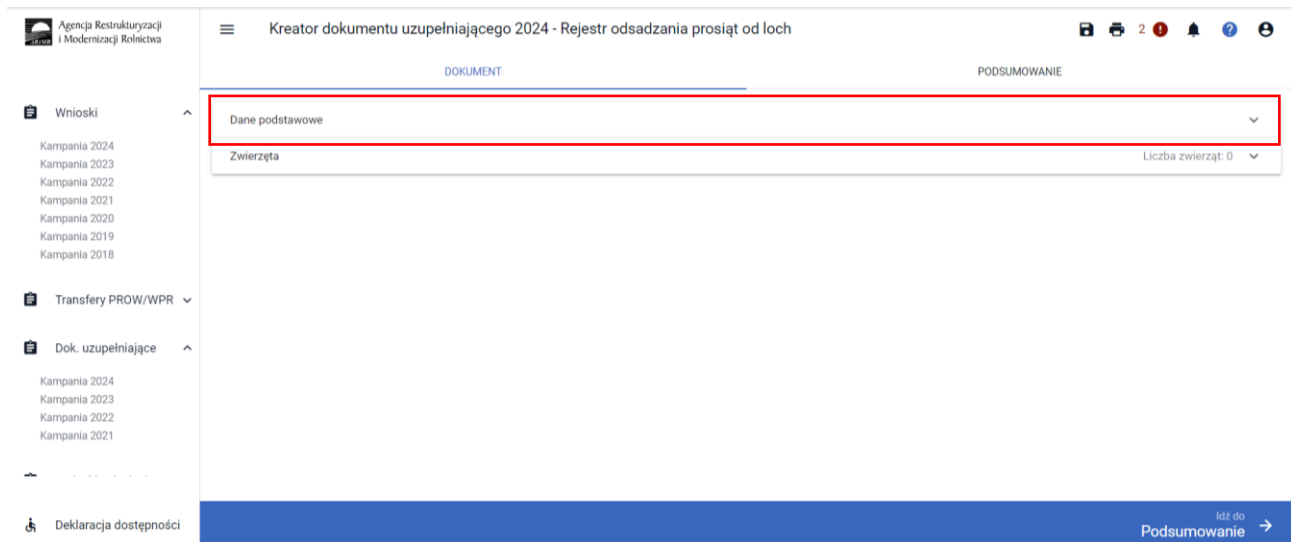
ARiMR Agencja Restrukturyzacji i Modernizacji Rolnictwa

Kreator dokumentu uzupełniającego 2024 - Rejestr odsadzania prosiąt od loch

2

DOKUMENT

PODSUMOWANIE

Wnioski

Kampania 2024
Kampania 2023
Kampania 2022
Kampania 2021
Kampania 2020
Kampania 2019
Kampania 2018

Transfery PROW/WPR

Dok. uzupełniające

Kampania 2024
Kampania 2023
Kampania 2022
Kampania 2021

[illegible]

Deklaracja dostępności

Dane podstawowe

Zwierzęta

Liczba zwierząt: 0

Idź do
Podsumowanie